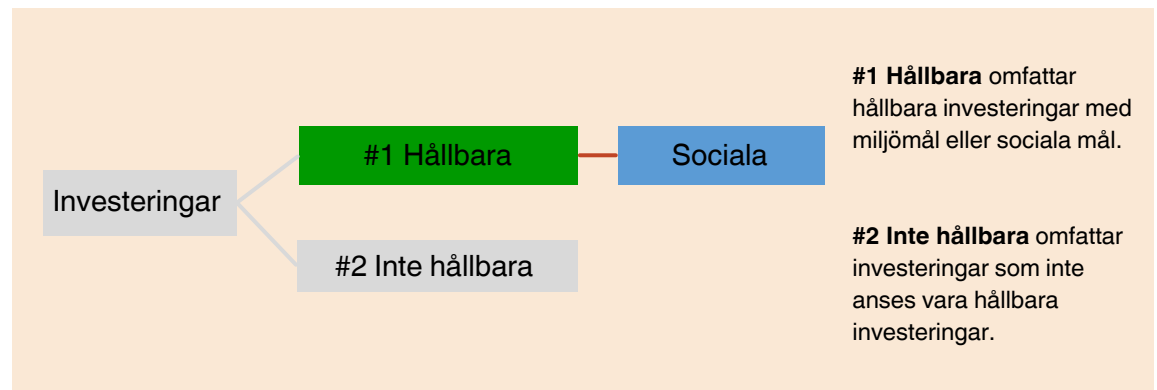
Investeringar

#1 Hållbara

Sociala

#2 Inte hållbara

**#1 Hållbara** omfattar hållbara investeringar med miljömål eller sociala mål.

**#2 Inte hållbara** omfattar investeringar som inte anses vara hållbara investeringar.